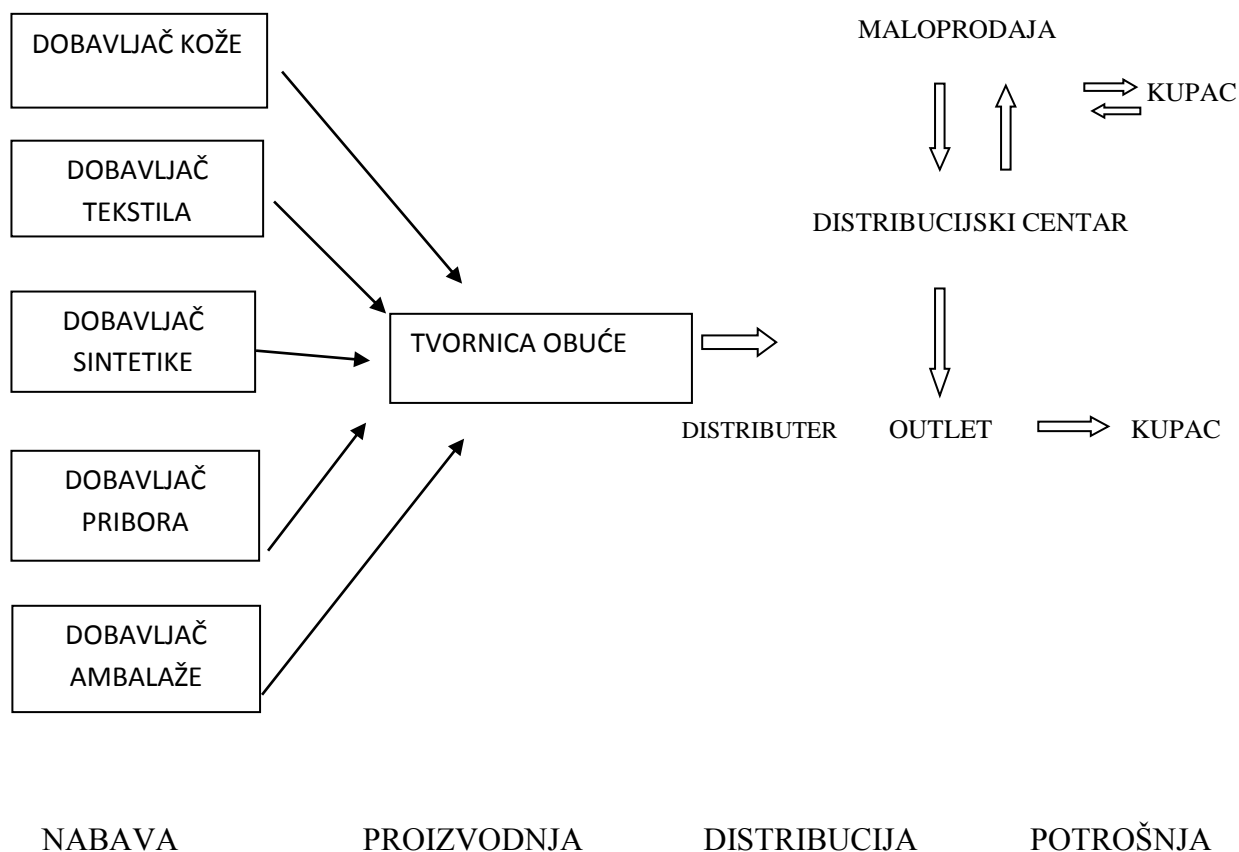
DOBAVLJAČ KOŽE

DOBAVLJAČ TEKSTILA

DOBAVLJAČ SINTETIKE

DOBAVLJAČ PRIBORA

DOBAVLJAČ AMBALAŽE

TVORNICA OBUĆE

MALOPRODAJA

KUPAC

DISTRIBUCIJSKI CENTAR

DISTRIBUTER

OUTLET

KUPAC

NABAVA

PROIZVODNJA

DISTRIBUCIJA

POTROŠNJA